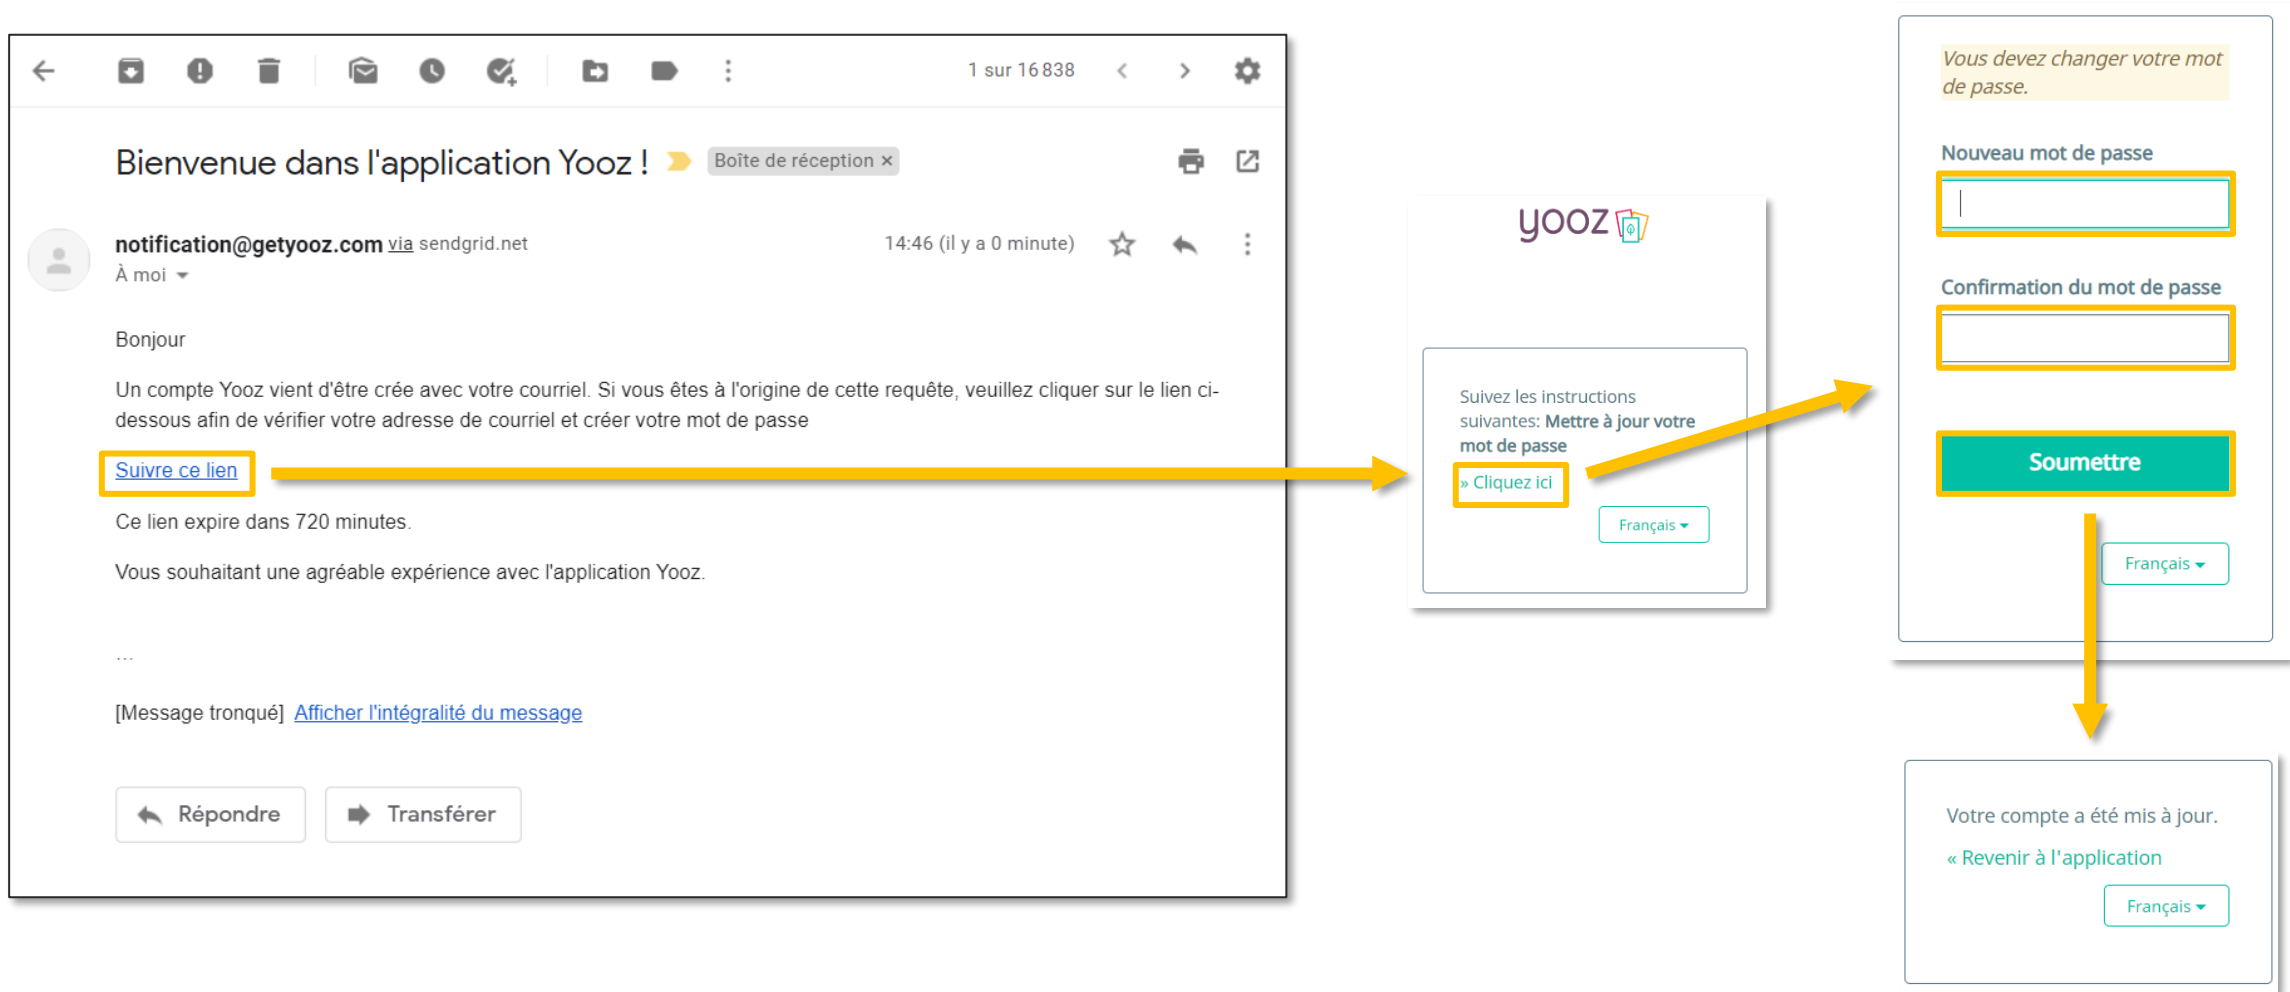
1 sur 16 838

Bienvenue dans l'application Yooz ! Boîte de réception ×

notification@getyooz.com via sendgrid.net
À moi

14:46 (il y a 0 minute)

Bonjour

Un compte Yooz vient d'être crée avec votre courriel. Si vous êtes à l'origine de cette requête, veuillez cliquer sur le lien ci-dessous afin de vérifier votre adresse de courriel et créer votre mot de passe

Suivre ce lien

Ce lien expire dans 720 minutes.

Vous souhaitant une agréable expérience avec l'application Yooz.

...

[Message tronqué] Afficher l'intégralité du message

Répondre

Transférer

yooz

Suivez les instructions suivantes: Mettre à jour votre mot de passe

» Cliquez ici

Français

Vous devez changer votre mot de passe.

Nouveau mot de passe

Confirmation du mot de passe

Soumettre

Français

Votre compte a été mis à jour.

« Revenir à l'application

Français